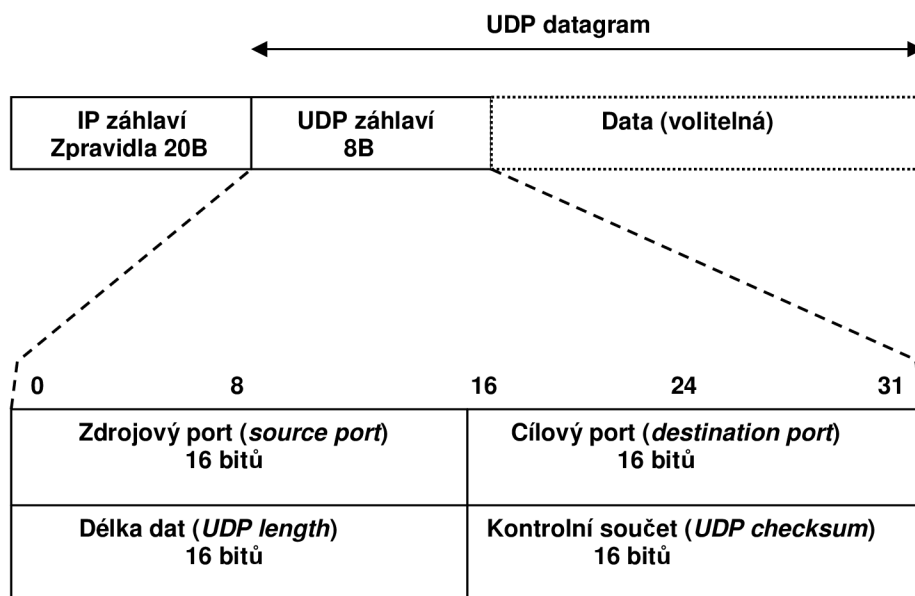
UDP datagram

| IP záhlaví Zpravidla 20B | UDP záhlaví 8B | Data (volitelná) |
|---|---|---|

0 8 16 24 31

| Zdrojový port (*source port*) 16 bitů | Cílový port (*destination port*) 16 bitů |
|---|---|
| Délka dat (*UDP length*) 16 bitů | Kontrolní součet (*UDP checksum*) 16 bitů |